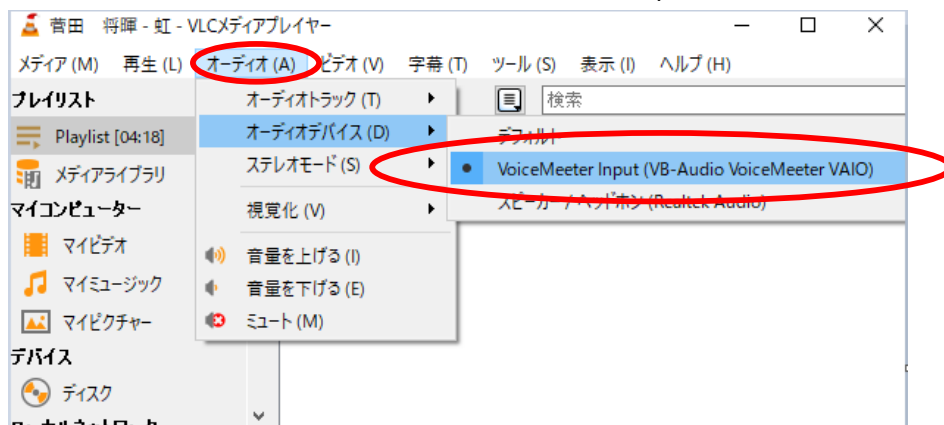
菅田 将暉 - 虹 - VLCメディアプレイヤー

メディア (M) 再生 (L) オーディオ (A) ビデオ (V) 字幕 (T) ツール (S) 表示 (I) ヘルプ (H)

プレイリスト
Playlist [04:18]
メディアライブラリ
マイコンピューター
マイビデオ
マイミュージック
マイピクチャー
デバイス
ディスク
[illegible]

オーディオトラック (T)
オーディオデバイス (D)
ステレオモード (S)
視覚化 (V)
音量を上げる (I)
音量を下げる (E)
ミュート (M)

検索

デフォルト
VoiceMeeter Input (VB-Audio VoiceMeeter VAIO)
スピーカー / ヘッドホン (Realtek Audio)